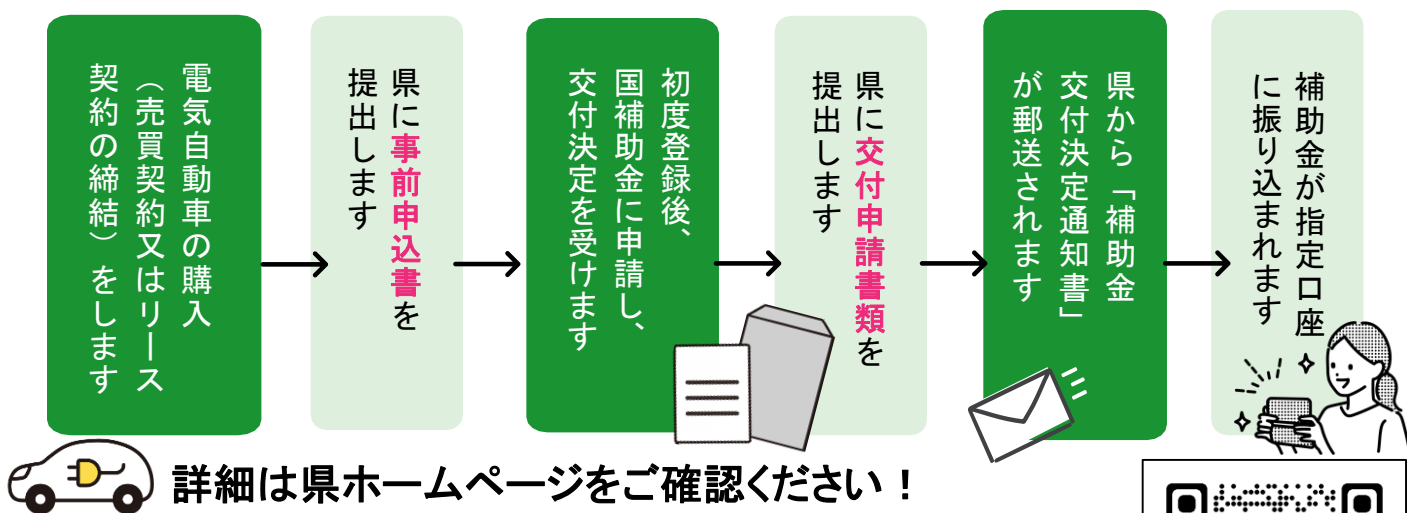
電気自動車の購入（売買契約又はリース契約の締結）をします

県に事前申込書を提出します

初度登録後、国補助金に申請し、交付決定を受けます

県に交付申請書類を提出します

県から「補助金交付決定通知書」が郵送されます

補助金が指定口座に振り込まれます

詳細は県ホームページをご確認ください！